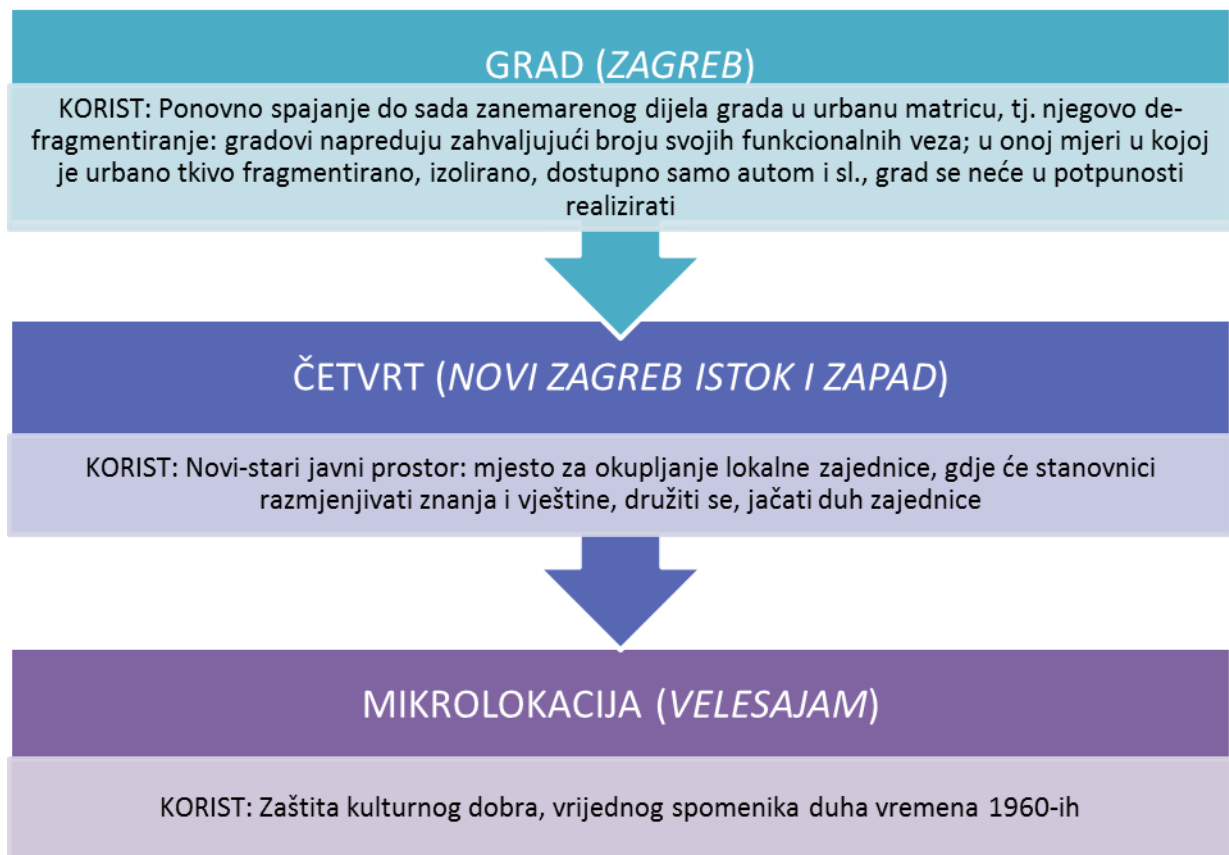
GRAD (ZAGREB)

KORIST: Ponovno spajanje do sada zanemarenog dijela grada u urbanu matricu, tj. njegovo defragmentiranje: gradovi napreduju zahvaljujući broju svojih funkcionalnih veza; u onoj mjeri u kojoj je urbano tkivo fragmentirano, izolirano, dostupno samo autom i sl., grad se neće u potpunosti realizirati

ČETVRT (NOVI ZAGREB ISTOK I ZAPAD)

KORIST: Novi-stari javni prostor: mjesto za okupljanje lokalne zajednice, gdje će stanovnici razmjenjivati znanja i vještine, družiti se, jačati duh zajednice

MIKROLOKACIJA (VELESAJAM)

KORIST: Zaštita kulturnog dobra, vrijednog spomenika duha vremena 1960-ih